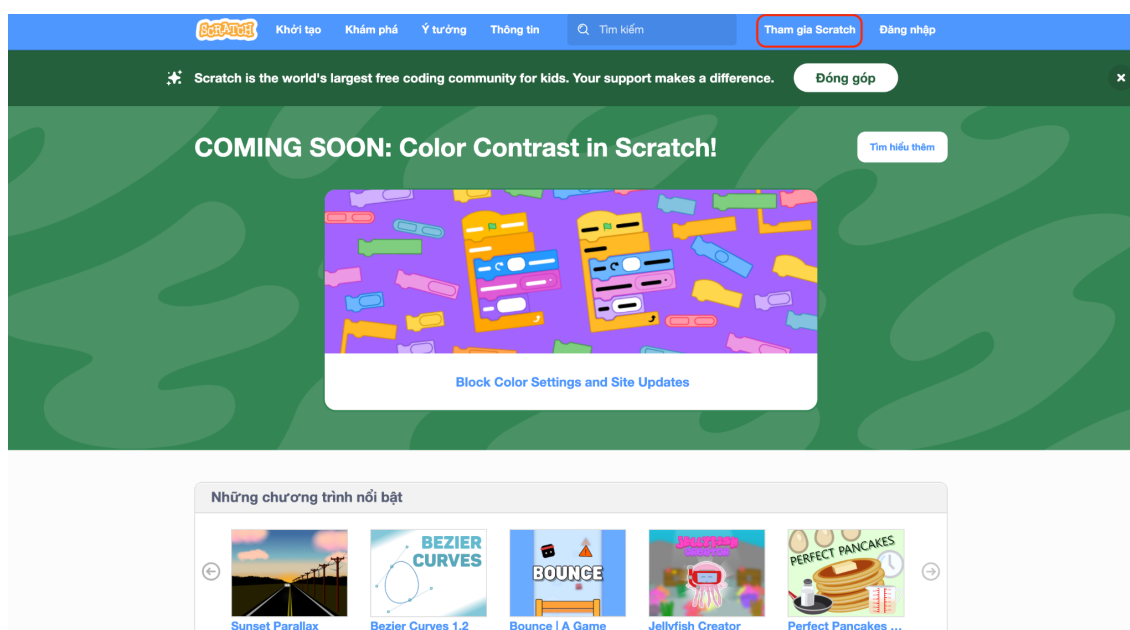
SCRATCH Khởi tạo Khám phá Ý tưởng Thông tin Tìm kiếm Tham gia Scratch Đăng nhập

Scratch is the world's largest free coding community for kids. Your support makes a difference. Đóng góp

COMING SOON: Color Contrast in Scratch!

Tìm hiểu thêm

Block Color Settings and Site Updates

Những chương trình nổi bật

BEZIER CURVES

BOUNCE

PERFECT PANCAKES

Sunset Parallax

Bezier Curves 1.2

Bounce | A Game

Jellyfish Creator

Perfect Pancakes ...